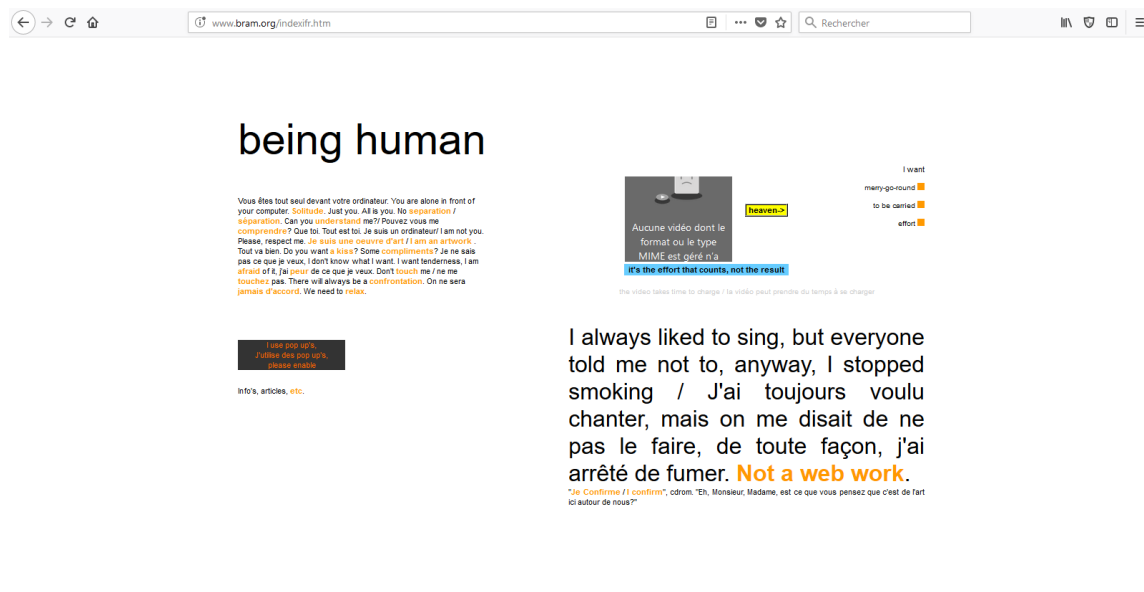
www.bram.org/indexifr.htm

Rechercher

being human

Vous êtes tout seul devant votre ordinateur. You are alone in front of your computer. Solitude. Just you. All is you. No separation / séparation. Can you understand me?/ Pouvez vous me comprendre? Que toi. Tout est toi. Je suis un ordinateur/ I am not you. Please, respect me. Je suis une oeuvre d'art / I am an artwork . Tout va bien. Do you want a kiss? Some compliments? Je ne sais pas ce que je veux, I don't know what I want. I want tenderness, I am afraid of it, j'ai peur de ce que je veux. Don't touch me / ne me touchez pas. There will always be a confrontation. On ne sera jamais d'accord. We need to relax.

I use pop up's,
J'utilise des pop up's,
please enable

Info's, articles, etc.

Aucune vidéo dont le format ou le type MIME est géré n'a

heaven->

it's the effort that counts, not the result

the video takes time to charge / la vidéo peut prendre du temps à se charger

I want

merry-go-round

to be carried

effort

I always liked to sing, but everyone told me not to, anyway, I stopped smoking / J'ai toujours voulu chanter, mais on me disait de ne pas le faire, de toute façon, j'ai arrêté de fumer. Not a web work.

"Je Confirme / I confirm", cdrom. "Eh, Monsieur, Madame, est ce que vous pensez que c'est de l'art ici autour de nous?"